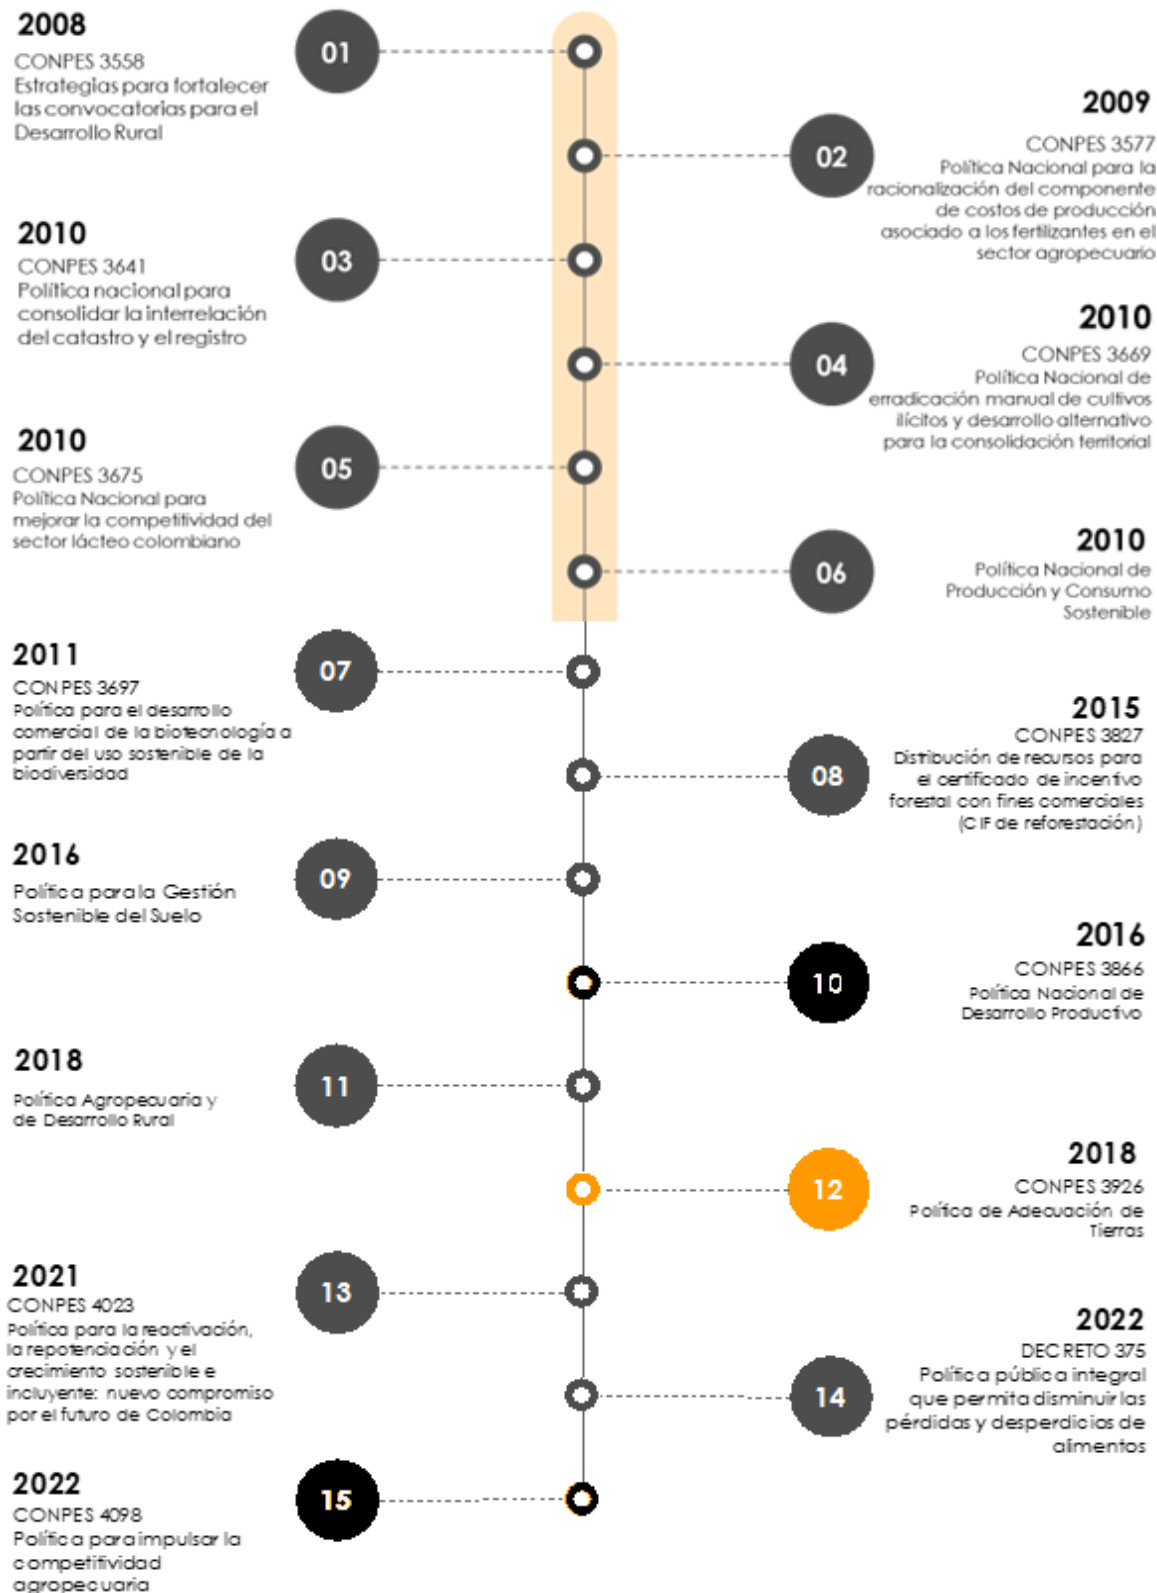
2008
CONPES 3558
Estrategias para fortalecer las convocatorias para el Desarrollo Rural

01

2009
CONPES 3577
Política Nacional para la racionalización del componente de costos de producción asociado a los fertilizantes en el sector agropecuario

02

2010
CONPES 3641
Política nacional para consolidar la interrelación del catastro y el registro

03

2010
CONPES 3669
Política Nacional de erradicación manual de cultivos ilícitos y desarrollo alternativo para la consolidación territorial

04

2010
CONPES 3675
Política Nacional para mejorar la competitividad del sector lácteo colombiano

05

2010
Política Nacional de Producción y Consumo Sostenible

06

2011
CONPES 3697
Política para el desarrollo comercial de la biotecnología a partir del uso sostenible de la biodiversidad

07

2015
CONPES 3827
Distribución de recursos para el certificado de incentivo forestal con fines comerciales (CIF de reforestación)

08

2016
Política para la Gestión Sostenible del Suelo

09

2016
CONPES 3866
Política Nacional de Desarrollo Productivo

10

2018
Política Agropecuaria y de Desarrollo Rural

11

2018
CONPES 3926
Política de Adecuación de Tierras

12

2021
CONPES 4023
Política para la reactivación, la repotenciación y el crecimiento sostenible e incluyente: nuevo compromiso por el futuro de Colombia

13

2022
DECRETO 375
Política pública integral que permita disminuir las pérdidas y desperdicios de alimentos

14

2022
CONPES 4098
Política para impulsar la competitividad agropecuaria

15